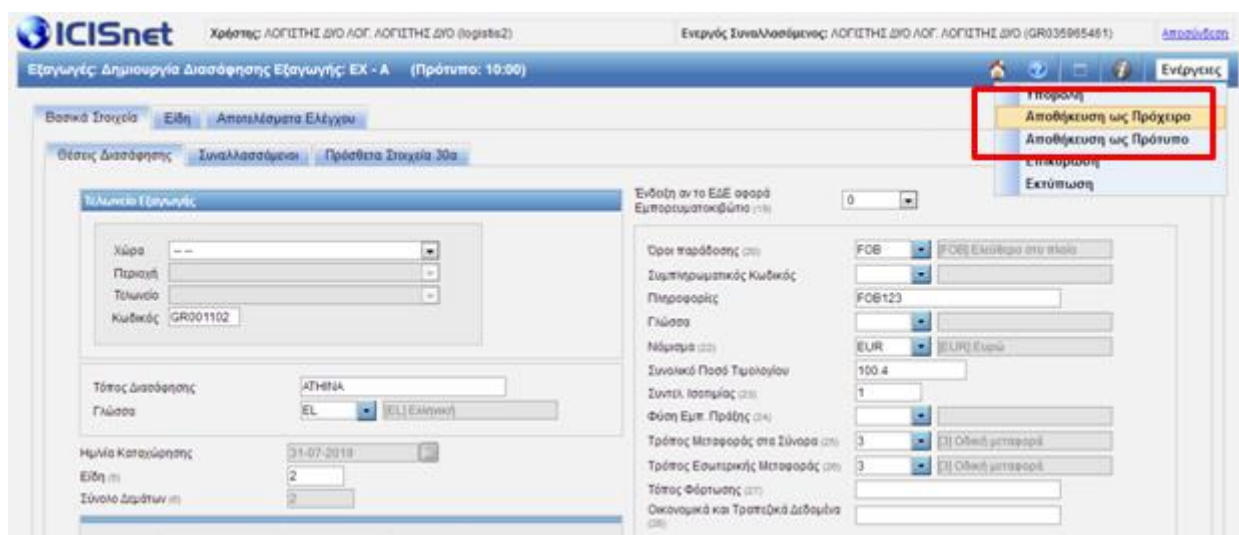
ICISnet Χρήστης: ΛΟΓΙΣΤΗΣ ΔΥΟ ΛΟΓ. ΛΟΓΙΣΤΗΣ ΔΥΟ (logistis2) Ενεργός Συναλλασσόμενος: ΛΟΓΙΣΤΗΣ ΔΥΟ ΛΟΓ. ΛΟΓΙΣΤΗΣ ΔΥΟ (GR035965461) Αποσύνδεση

Εξαγωγές: Δημιουργία Διασάφησης Εξαγωγής: EX - A (Πρότυπο: 10:00)

Ενέργειες

Υποβολή
Αποθήκευση ως Πρόχειρο
Αποθήκευση ως Πρότυπο
Επικύρωση
Εκτύπωση

Βασικά Στοιχεία | Είδη | Αποτελέσματα Ελέγχου

Θέσεις Διασάφησης | Συναλλασσόμενοι | Πρόσθετα Στοιχεία 30α

Τελωνείο Εξαγωγής

Χώρα --
Περιοχή
Τελωνείο
Κωδικός GR001102

Τόπος Διασάφησης ATHINA
Γλώσσα EL [EL] Ελληνική

Ημ/νία Καταχώρησης 31-07-2018
Είδη (5) 2
Σύνολο Δεμάτων (6) 2

Ένδειξη αν το ΕΔΕ αφορά Εμπορευματοκιβώτιο (19) 0

Όροι παράδοσης (20) FOB [FOB] Ελεύθερο στο πλοίο
Συμπληρωματικός Κωδικός
Πληροφορίες FOB123
Γλώσσα
Νόμισμα (22) EUR [EUR] Ευρώ
Συνολικό Ποσό Τιμολογίου 100.4
Συντελ. Ισοτιμίας (23) 1
Φύση Εμπ. Πράξης (24)
Τρόπος Μεταφοράς στα Σύνορα (25) 3 [3] Οδική μεταφορά
Τρόπος Εσωτερικής Μεταφοράς (26) 3 [3] Οδική μεταφορά
Τόπος Φόρτωσης (27)
Οικονομικά και Τραπεζικά Δεδομένα (28)